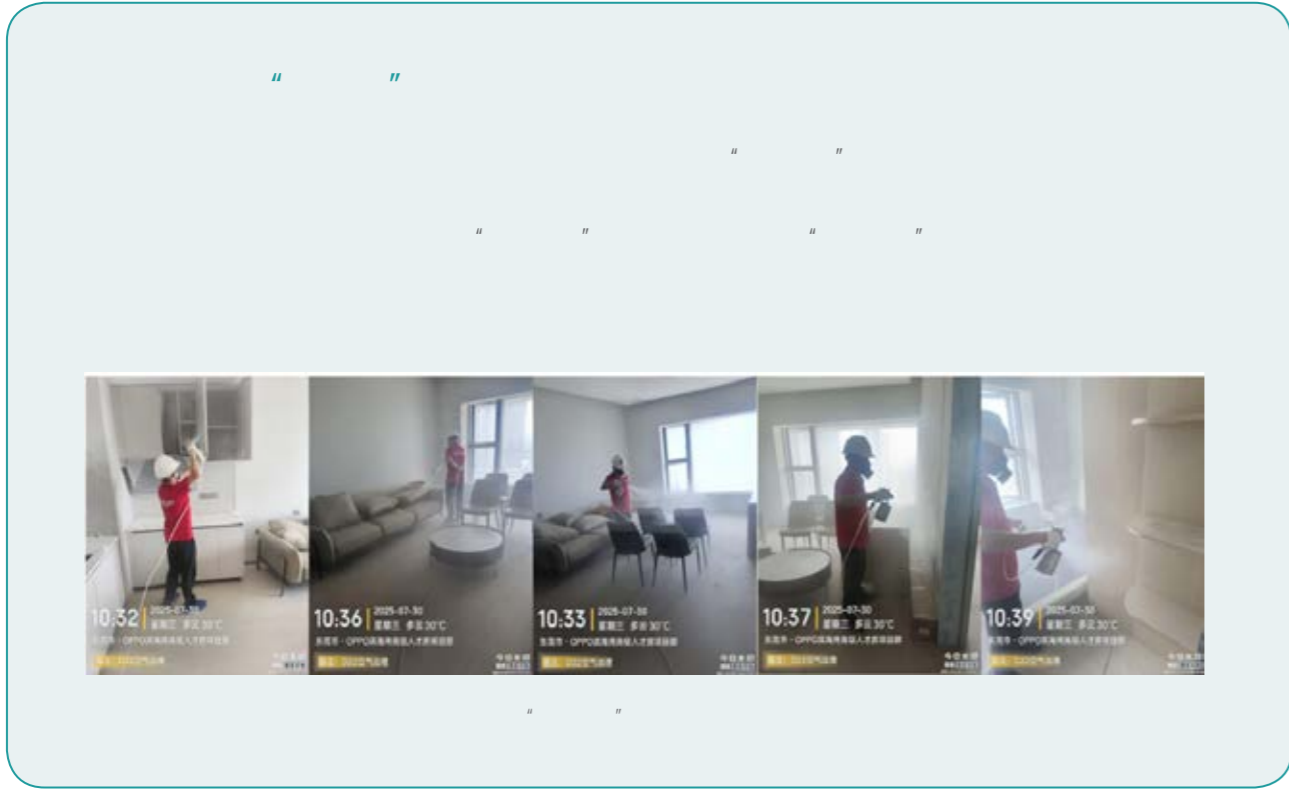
“ ”

“ ”

“ ” “ ”

10:32 | 2025-07-30 星期三 多云 30°C

10:36 | 2025-07-30 星期三 多云 30°C 东莞市 · OPPO滨海湾高级人才房项目部

10:33 | 2025-07-30 星期三 多云 30°C 东莞市 · OPPO滨海湾高级人才房项目部

10:37 | 2025-07-30 星期三 多云 30°C

10:39 | 2025-07-30 星期三 多云 30°C

“ ”